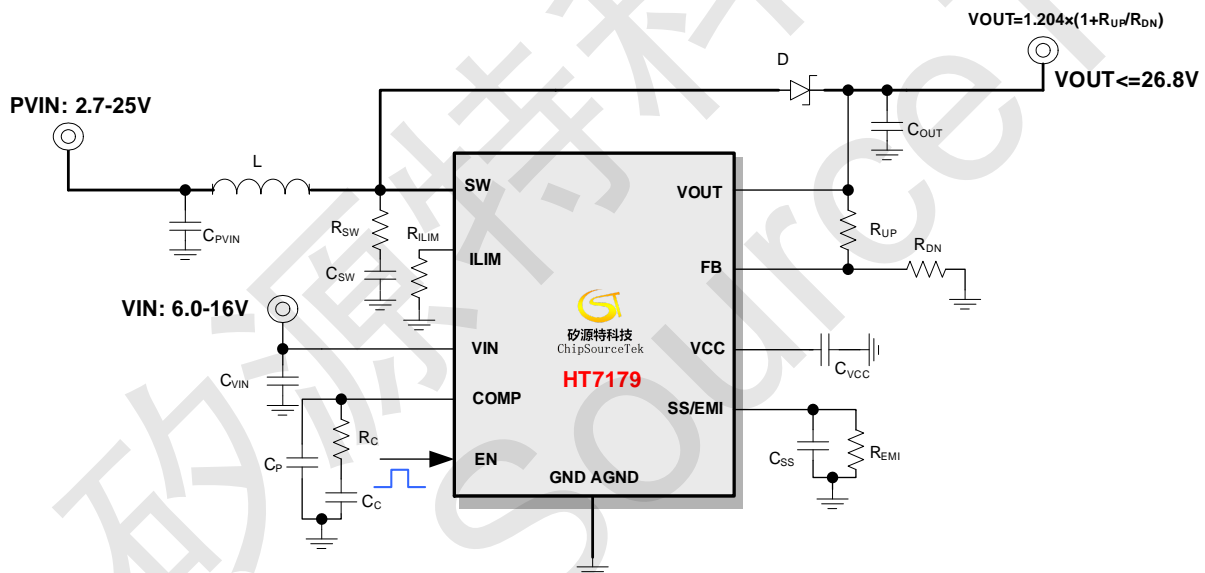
VOUT=1.204×(1+$R_{UP}$/$R_{DN}$)

VOUT<=26.8V

D

PVIN: 2.7-25V

$C_{OUT}$

L

SW

VOUT

$C_{PVIN}$

$R_{SW}$

$R_{ILIM}$

$R_{UP}$

$R_{DN}$

$C_{SW}$

ILIM

FB

VIN: 6.0-16V

矽源特科技
ChipSourceTek

VIN

VCC

$C_{VIN}$

HT7179

$C_{VCC}$

COMP

SS/EMI

$R_C$

$C_P$

EN

$C_{SS}$

$R_{EMI}$

$C_C$

GND AGND

矽源特科
Source